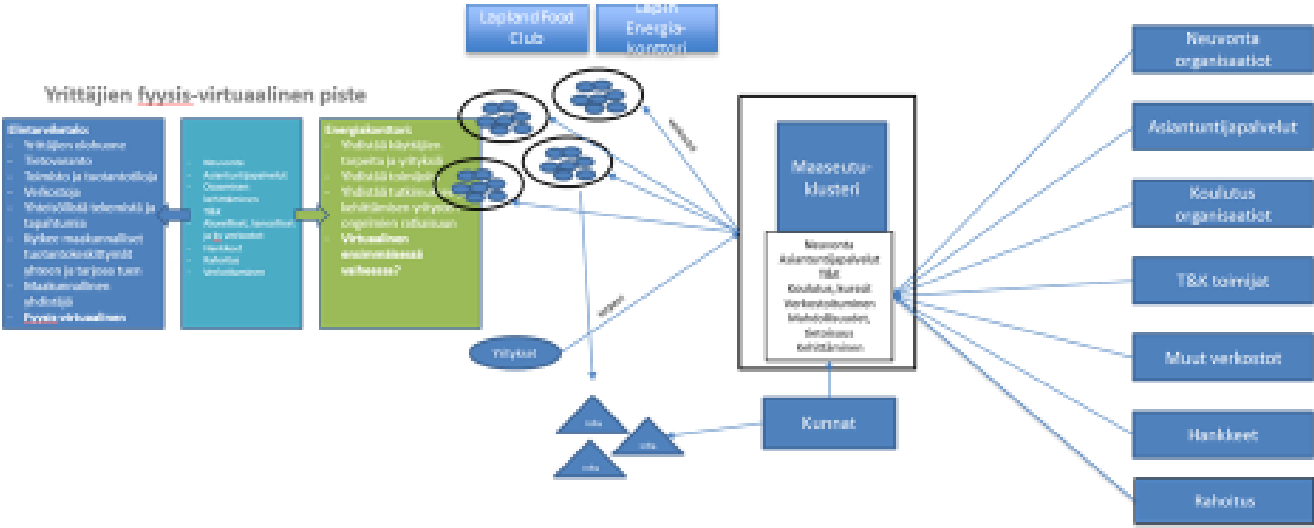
Lapland Food Club

Lapin Energia-konttori

Yrittäjien fyysis-virtuaalinen piste

Elintarviketalo:
- Yrittäjien olohuone
- Tietovaranto
- Toimisto ja tuotantotiloja
- Verkostoja
- Yhteistilöitä/ laitemiehiä ja tapahtumia
- Ryhmä maakunnalliset tuotantoketjuihin? aihteen ja tarjoaa tuen
- Maakunnallinen ohdinnää
- Fyysis-virtuaalinen

- Neuvonta
- Asiantuntijapalvelut
- Osaamisen kehittäminen
- T&K
- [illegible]
- Hankkeet
- Rahoitus
- Verkottuminen

Energiakonttori:
- Yhdistää käyttäjien tarpeita ja yrityksiä
- Yhdistää toimijoita
- Yhdistää tutkimus- ja kehittämisen yritysten ongelmien ratkaisuun
- Virtuaalinen ensimmäisessä vaiheessa?

Yritykset

Maaseutu-klusteri

Neuvonta
Asiantuntijapalvelut
T&K
Koulutus, kurssit
Verkostoituminen
Mahdollisuudet, tietoiseus
Kehittäminen

Kunnat

Neuvonta organisaatiot

Asiantuntijapalvelut

Koulutus organisaatiot

T&K toimijat

Muut verkostot

Hankkeet

Rahoitus